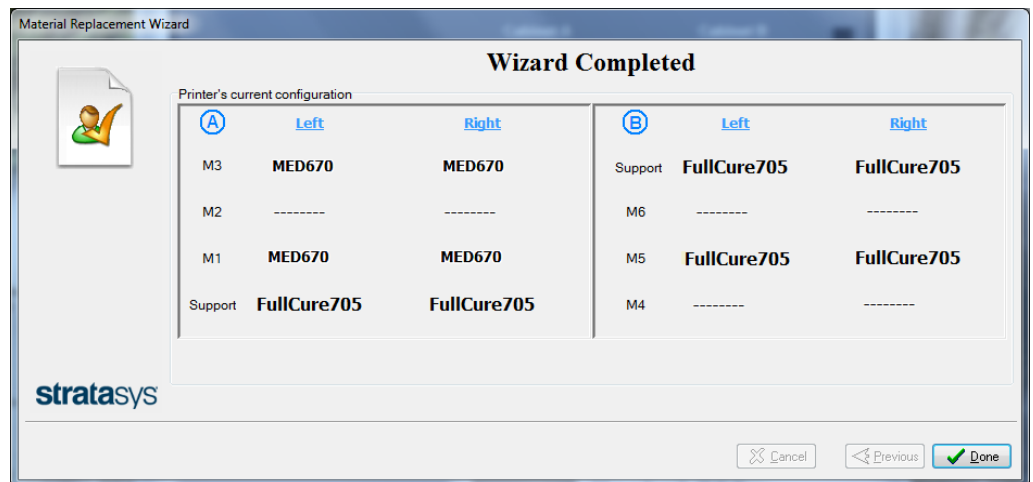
Material Replacement Wizard

Wizard Completed

Printer's current configuration

| A | Left | Right |
|---|---|---|
| M3 | MED670 | MED670 |
| M2 | -------- | -------- |
| M1 | MED670 | MED670 |
| Support | FullCure705 | FullCure705 |

| B | Left | Right |
|---|---|---|
| Support | FullCure705 | FullCure705 |
| M6 | -------- | -------- |
| M5 | FullCure705 | FullCure705 |
| M4 | -------- | -------- |

stratasys

Cancel

Previous

Done